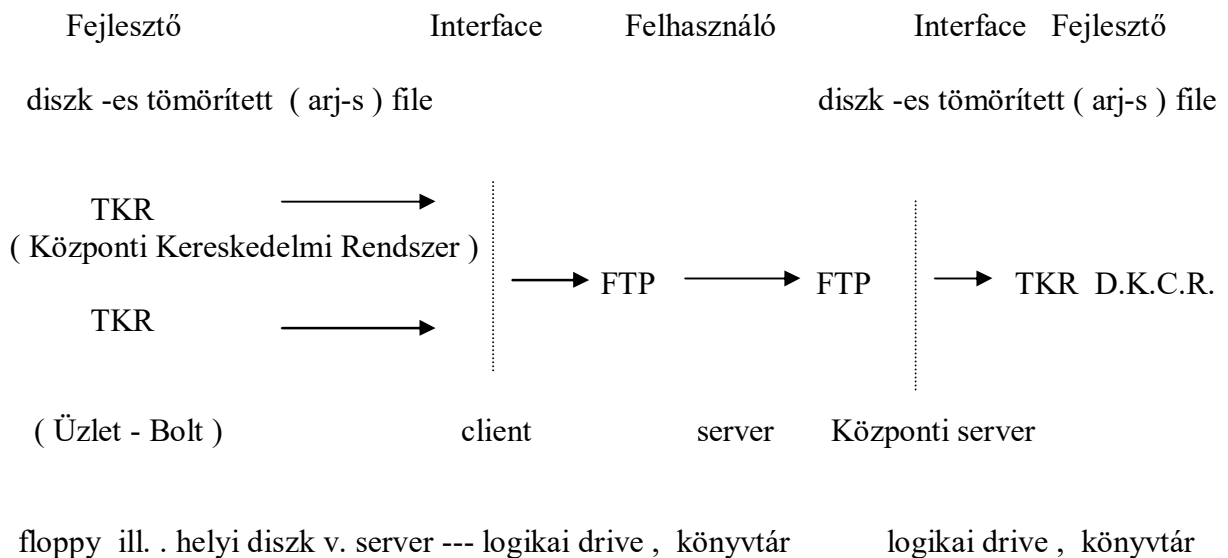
Fejlesztő Interface Felhasználó Interface Fejlesztő

diszk -es tömörített ( arj-s ) file diszk -es tömörített ( arj-s ) file

TKR
( Központi Kereskedelmi Rendszer )

FTP FTP TKR D.K.C.R.

TKR

( Üzlet - Bolt ) client server Központi server

floppy ill. . helyi diszk v. server --- logikai drive , könyvtár logikai drive , könyvtár